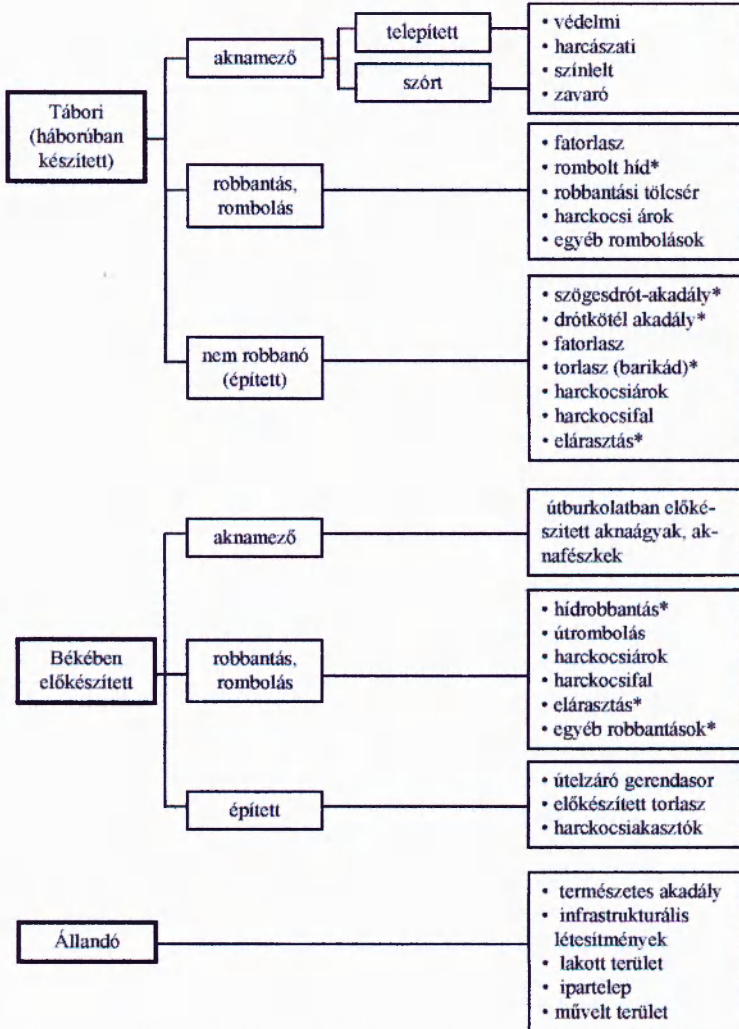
Tábori (háborúban készített)

aknamező

telepített

szórt

• védelmi
• harcászati
• színlelt
• zavaró

robbantás, rombolás

• fatorlasz
• rombolt híd*
• robbantási tölcsér
• harckocsi árok
• egyéb rombolások

nem robbanó (épített)

• szögesdrót-akadály*
• drótkötél akadály*
• fatorlasz
• torlasz (barikád)*
• harckocsiárok
• harckocsifal
• elárasztás*

Békében előkészített

aknamező

útburkolatban előkészített aknaágyak, aknafészkek

robbantás, rombolás

• hídrobbantás*
• útrombolás
• harckocsiárok
• harckocsifal
• elárasztás*
• egyéb robbantások*

épített

• útelzáró gerendasor
• előkészített torlasz
• harckocsiakasztók

Állandó

• természetes akadály
• infrastrukturális létesítmények
• lakott terület
• ipartelep
• művelt terület